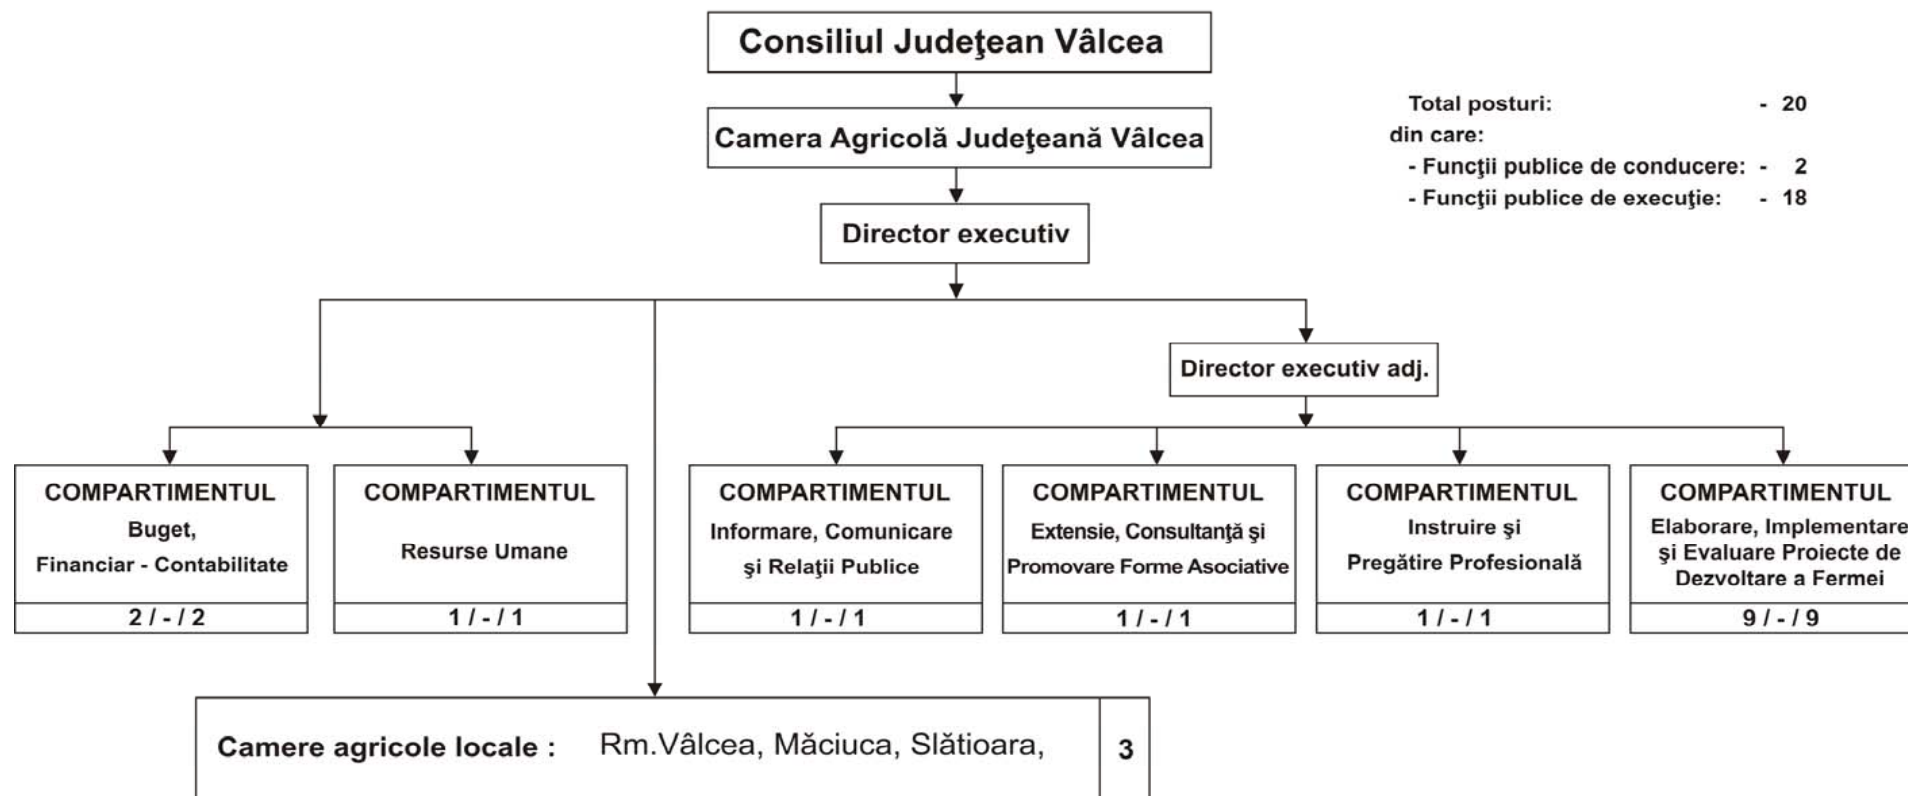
Consiliul Judeţean Vâlcea

Camera Agricolă Judeţeană Vâlcea

Director executiv

Total posturi: - 20
din care:
- Funcţii publice de conducere: - 2
- Funcţii publice de execuţie: - 18

Director executiv adj.

COMPARTIMENTUL
Buget, Financiar - Contabilitate
2 / - / 2

COMPARTIMENTUL
Resurse Umane
1 / - / 1

COMPARTIMENTUL
Informare, Comunicare şi Relaţii Publice
1 / - / 1

COMPARTIMENTUL
Extensie, Consultanţă şi Promovare Forme Asociative
1 / - / 1

COMPARTIMENTUL
Instruire şi Pregătire Profesională
1 / - / 1

COMPARTIMENTUL
Elaborare, Implementare şi Evaluare Proiecte de Dezvoltare a Fermei
9 / - / 9

Camere agricole locale : Rm.Vâlcea, Măciuca, Slătioara,
3